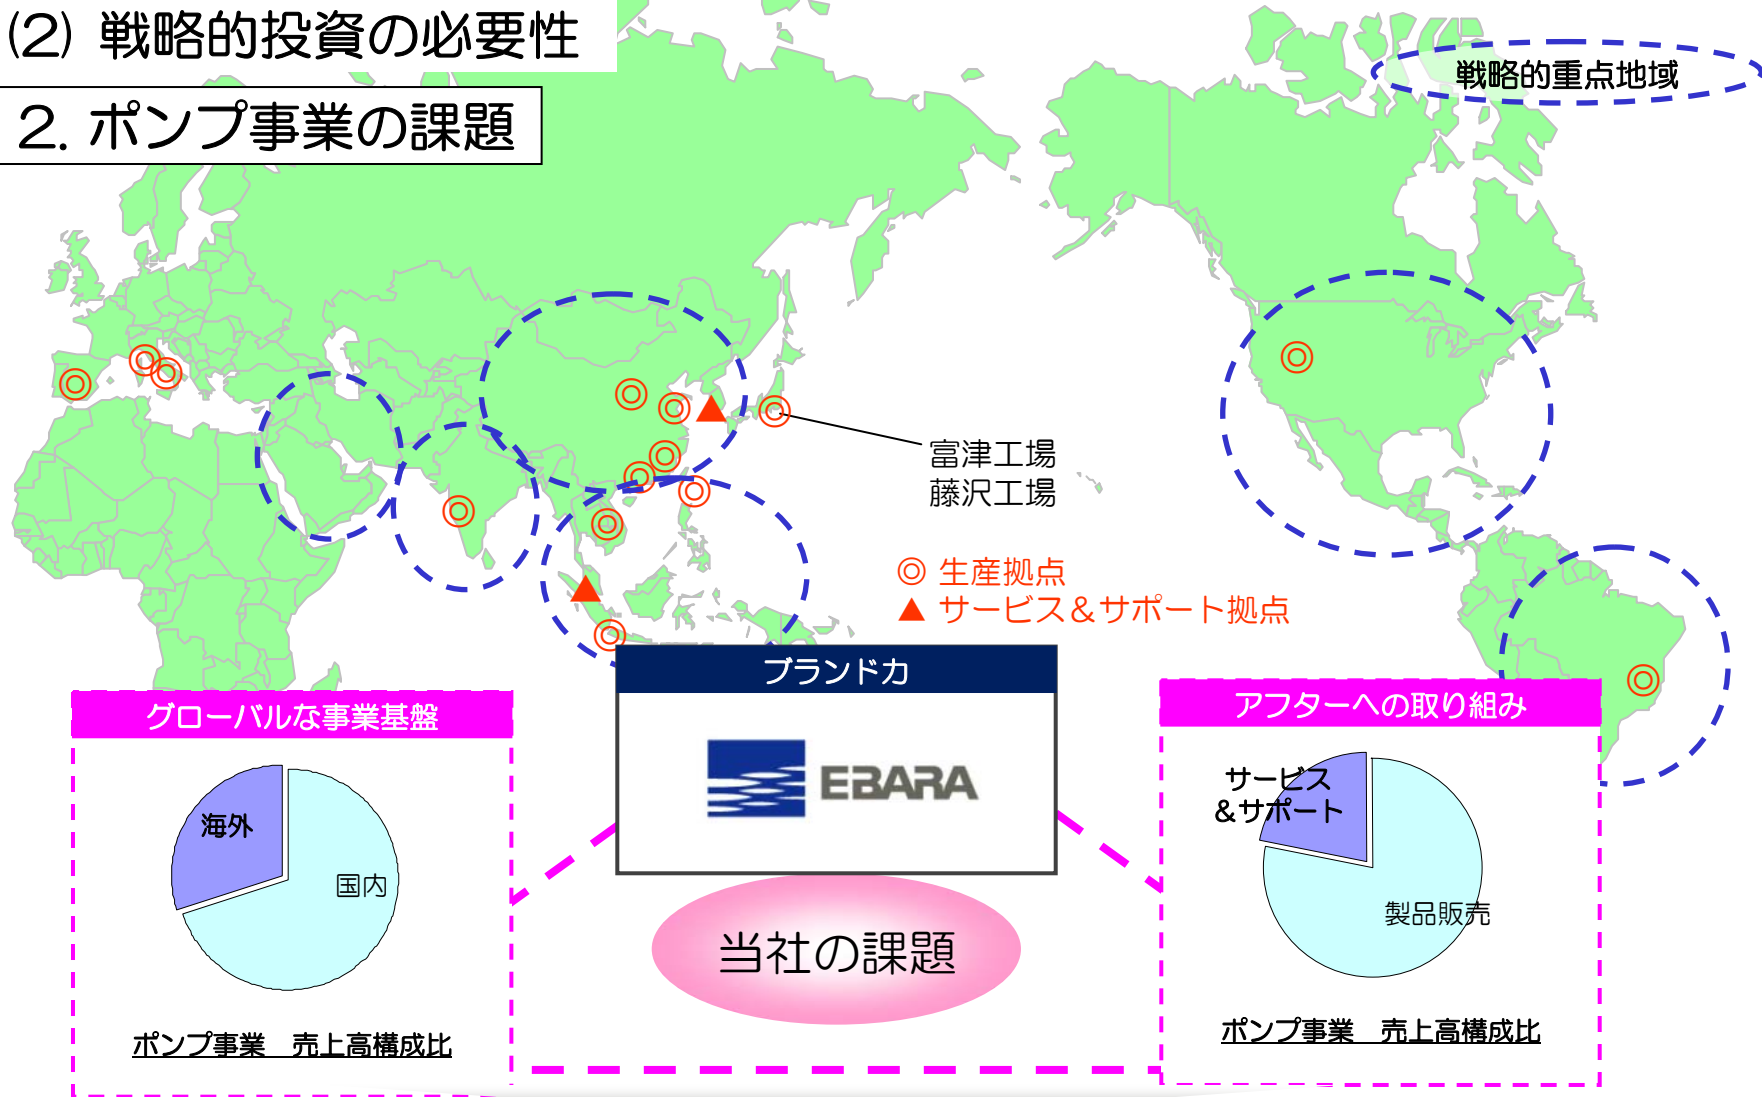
(2) 戦略的投資の必要性

2. ポンプ事業の課題

戦略的重点地域

富津工場
藤沢工場

◎ 生産拠点
▲ サービス＆サポート拠点

グローバルな事業基盤

海外

国内

ポンプ事業　売上高構成比

ブランド力

EBARA

当社の課題

アフターへの取り組み

サービス
＆サポート

製品販売

ポンプ事業　売上高構成比